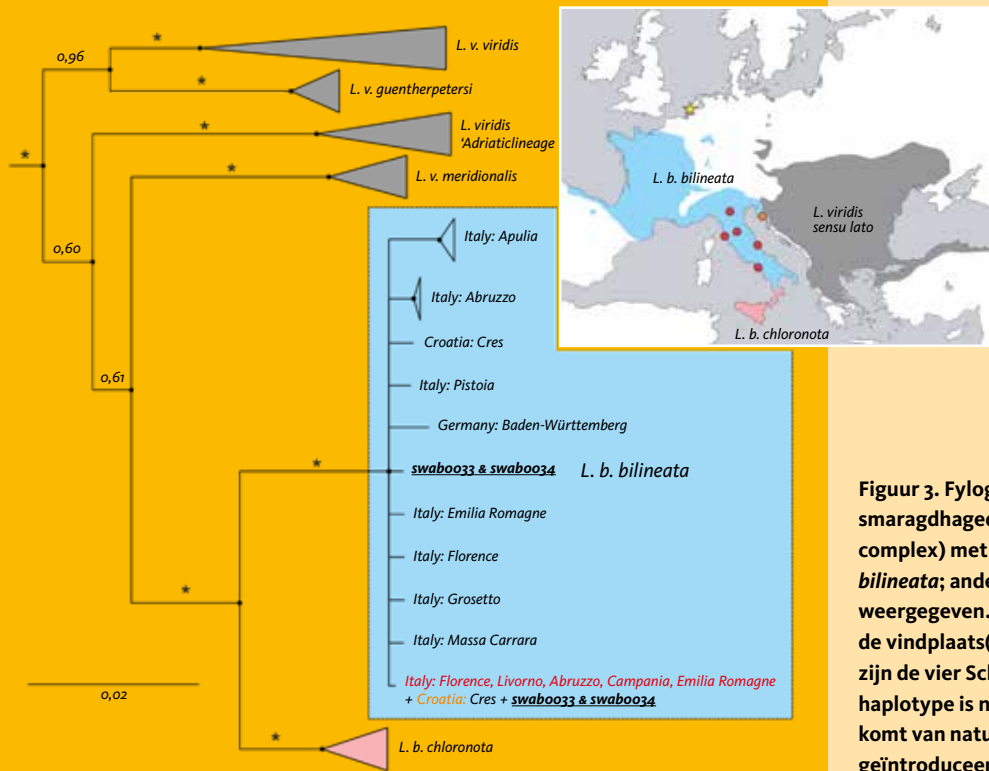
0,96
*
L. v. viridis
*
L. v. guentherpetersi
*
*
L. viridis 'Adriaticlineage
*
L. v. meridionalis
0,60
Italy: Apulia
Italy: Abruzzo
Croatia: Cres
0,61
Italy: Pistoia
Germany: Baden-Württemberg
*
swab0033 & swab0034
L. b. bilineata
Italy: Emilia Romagne
Italy: Florence
*
Italy: Grosetto
Italy: Massa Carrara
Italy: Florence, Livorno, Abruzzo, Campania, Emilia Romagne + Croatia: Cres + swab0033 & swab0034
0,02
*
L. b. chloronota

L. b. bilineata
L. viridis sensu lato
L. b. chloronota

Figuur 3. Fylog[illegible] smaragdhaged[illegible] complex) met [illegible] bilineata; ande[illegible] weergegeven. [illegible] de vindplaats([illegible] zijn de vier Sch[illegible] haplotype is n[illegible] komt van natu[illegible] geïntroduceer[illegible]